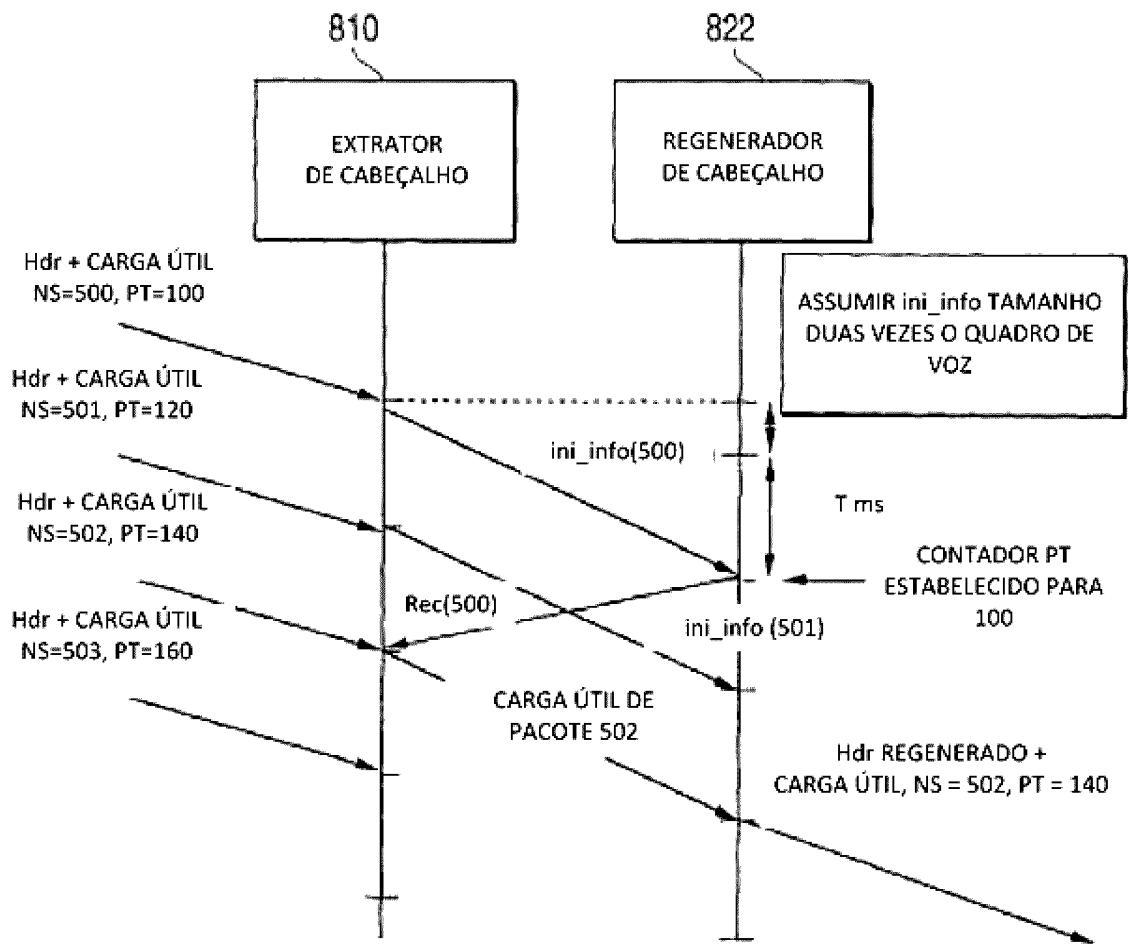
810

822

EXTRATOR DE CABEÇALHO

REGENERADOR DE CABEÇALHO

Hdr + CARGA ÚTIL NS=500, PT=100

ASSUMIR ini_info TAMANHO DUAS VEZES O QUADRO DE VOZ

Hdr + CARGA ÚTIL NS=501, PT=120

ini_info(500)

T ms

Hdr + CARGA ÚTIL NS=502, PT=140

CONTADOR PT ESTABELECIDO PARA 100

Rec(500)

Hdr + CARGA ÚTIL NS=503, PT=160

ini_info (501)

CARGA ÚTIL DE PACOTE 502

Hdr REGENERADO + CARGA ÚTIL, NS = 502, PT = 140